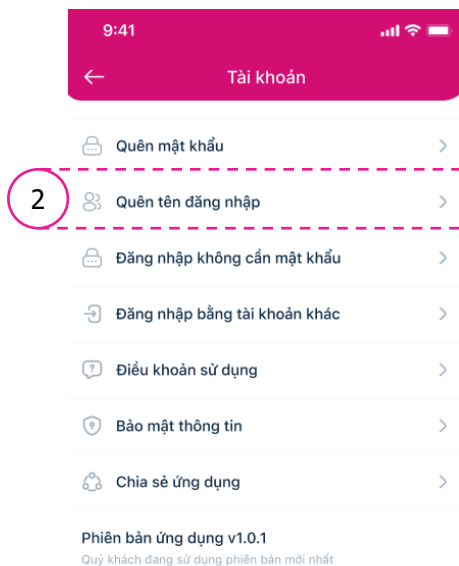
9:41

Tài khoản

Quên mật khẩu

2

Quên tên đăng nhập

Đăng nhập không cần mật khẩu

Đăng nhập bằng tài khoản khác

Điều khoản sử dụng

Bảo mật thông tin

Chia sẻ ứng dụng

Phiên bản ứng dụng v1.0.1

Quý khách đang sử dụng phiên bản mới nhất